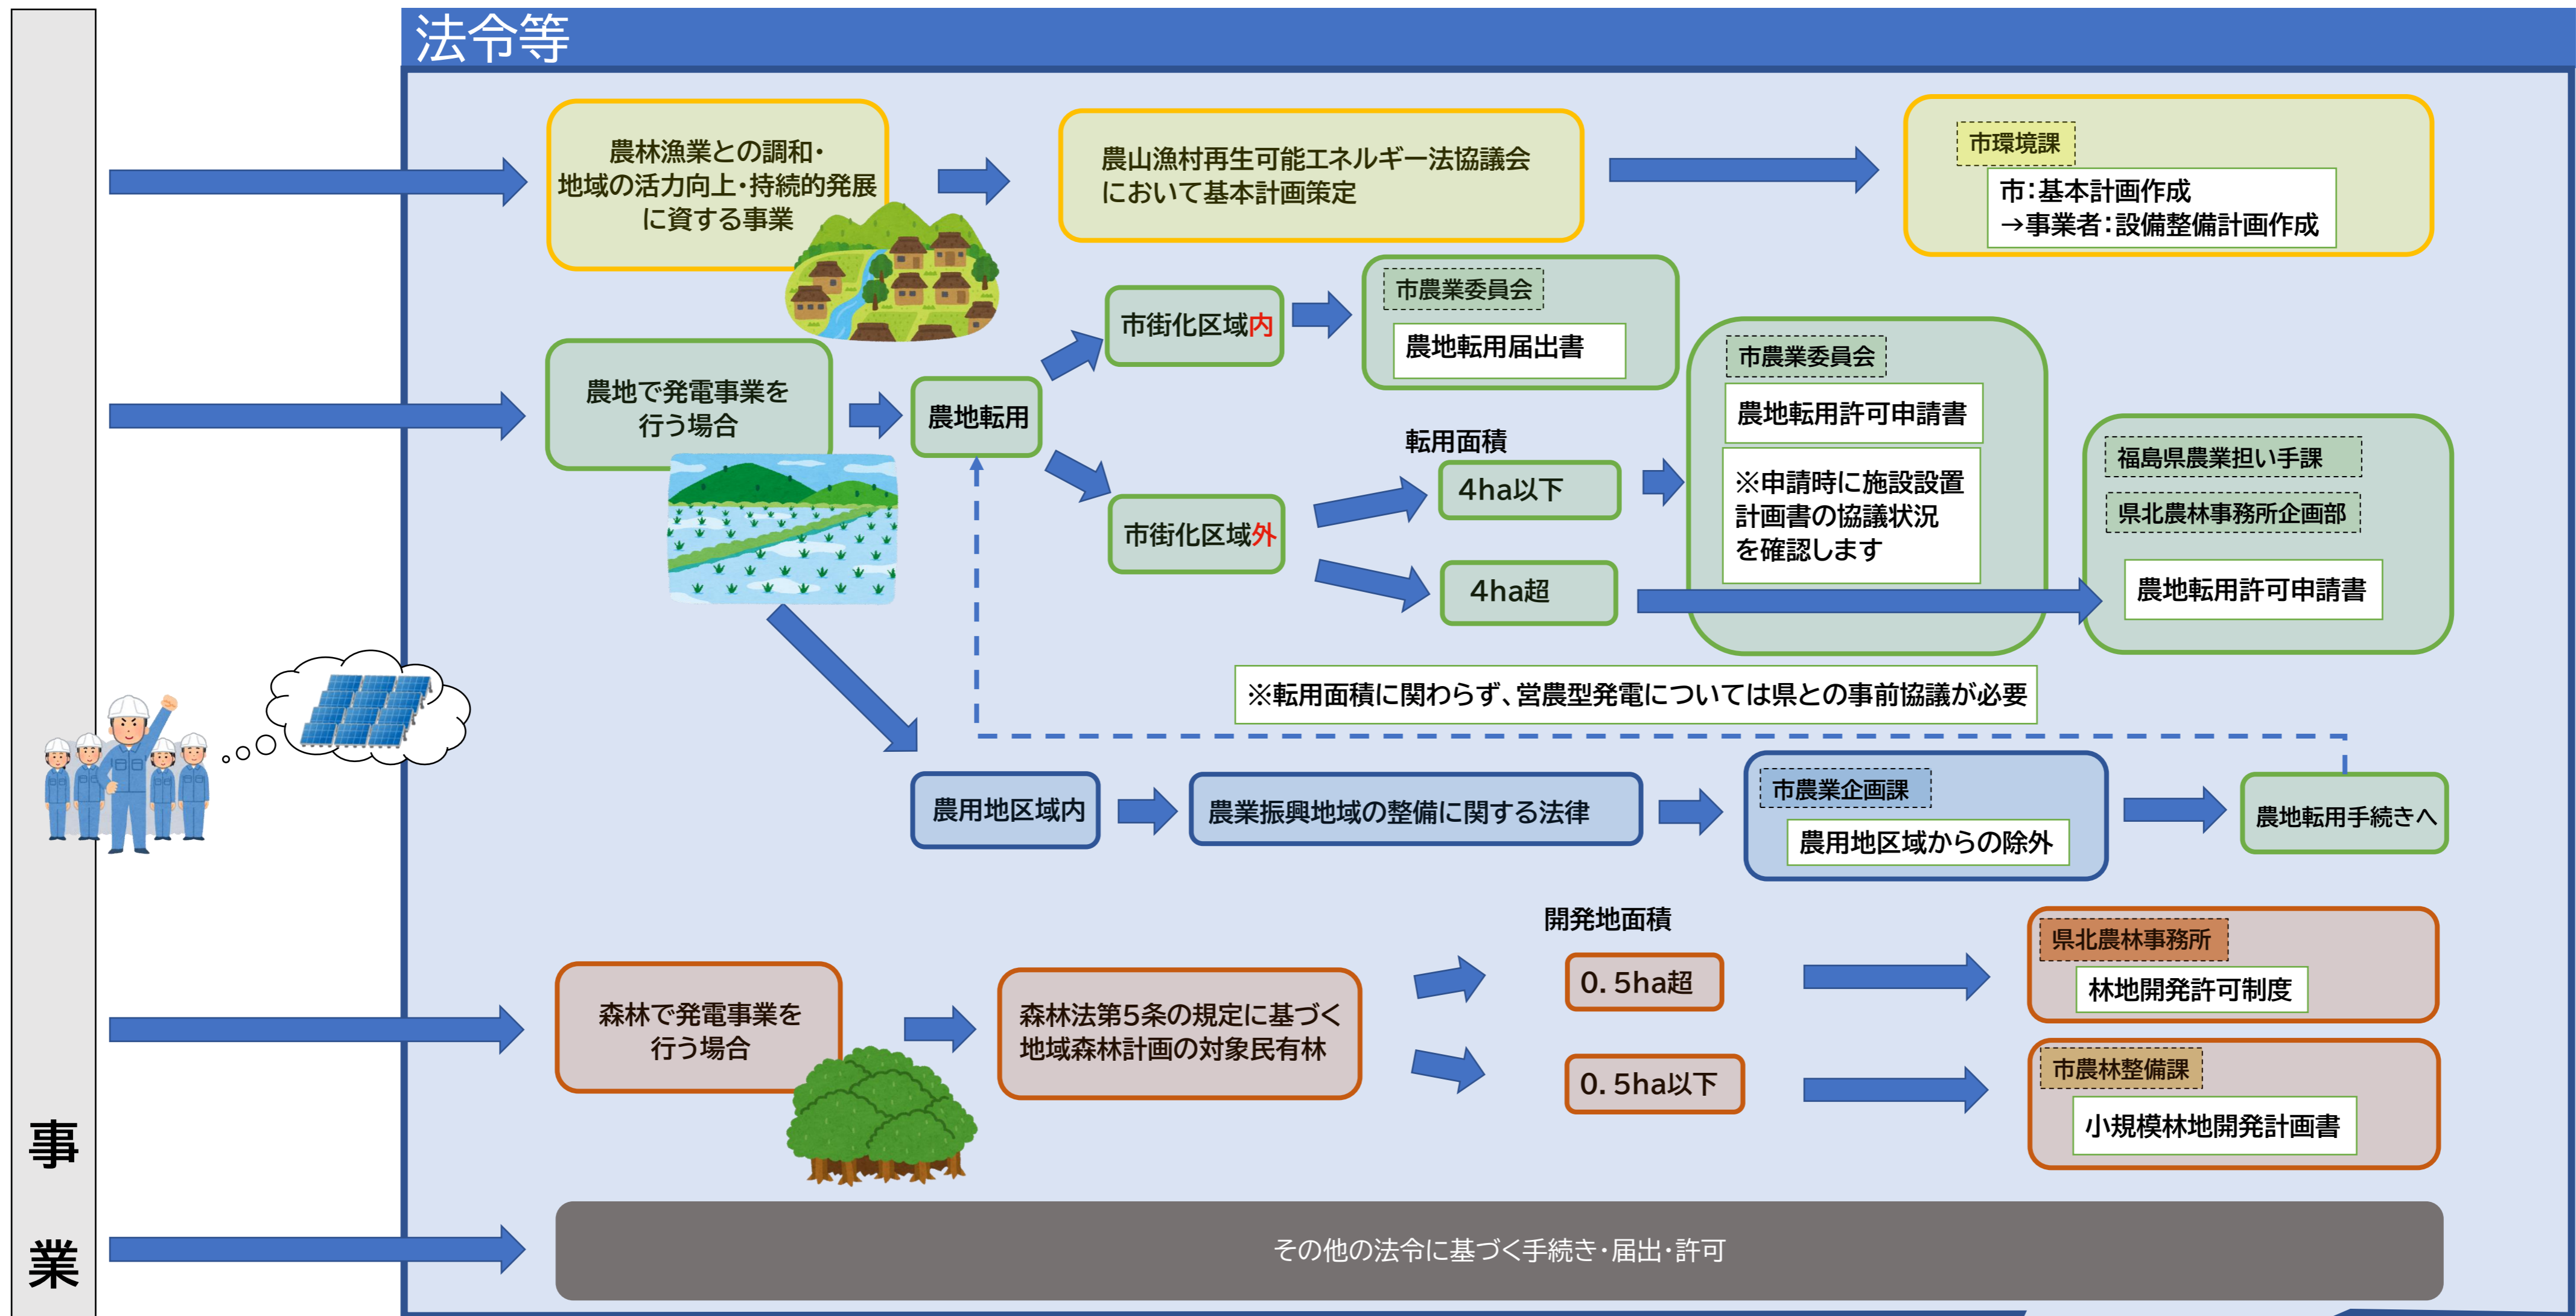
法令等

農林漁業との調和・地域の活力向上・持続的発展に資する事業

農山漁村再生可能エネルギー法協議会において基本計画策定

市環境課
市：基本計画作成
→事業者：設備整備計画作成

農地で発電事業を行う場合

農地転用

市街化区域内

市農業委員会
農地転用届出書

市街化区域外

転用面積
4ha以下
4ha超

市農業委員会
農地転用許可申請書
※申請時に施設設置計画書の協議状況を確認します

福島県農業担い手課
県北農林事務所企画部
農地転用許可申請書

※転用面積に関わらず、営農型発電については県との事前協議が必要

農用地区域内

農業振興地域の整備に関する法律

市農業企画課
農用地区域からの除外

農地転用手続きへ

開発地面積

森林で発電事業を行う場合

森林法第5条の規定に基づく地域森林計画の対象民有林

0.5ha超
0.5ha以下

県北農林事務所
林地開発許可制度

市農林整備課
小規模林地開発計画書

その他の法令に基づく手続き・届出・許可

事業